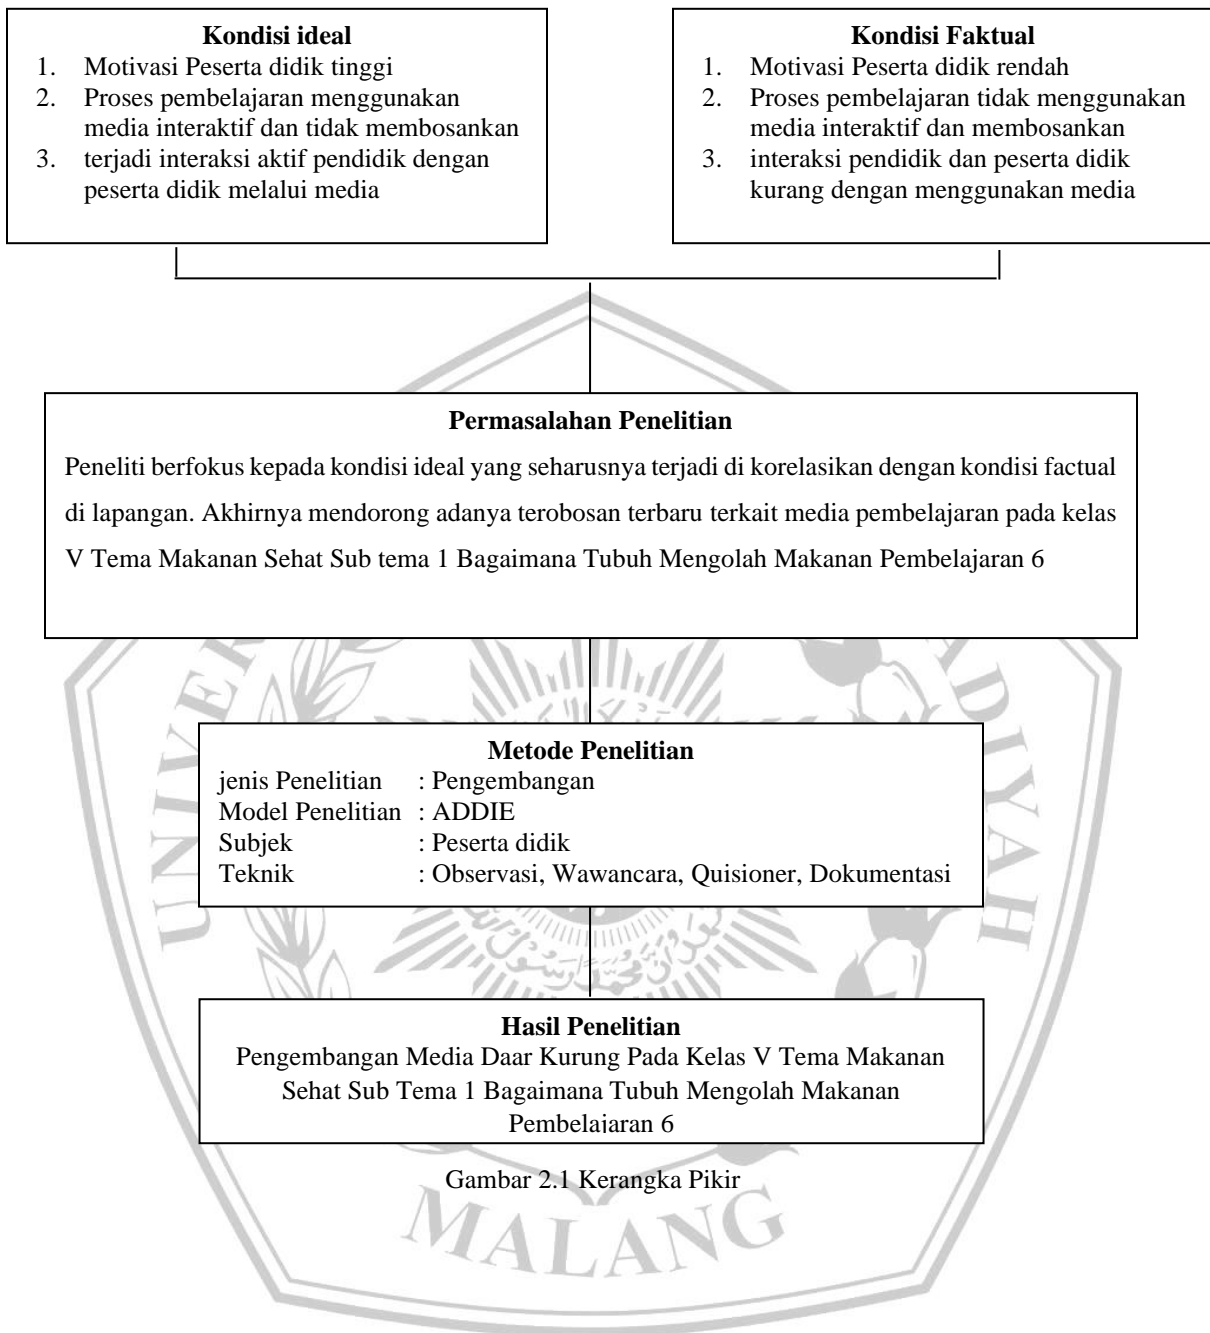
**Kondisi ideal**
1. Motivasi Peserta didik tinggi
2. Proses pembelajaran menggunakan media interaktif dan tidak membosankan
3. terjadi interaksi aktif pendidik dengan peserta didik melalui media

**Kondisi Faktual**
1. Motivasi Peserta didik rendah
2. Proses pembelajaran tidak menggunakan media interaktif dan membosankan
3. interaksi pendidik dan peserta didik kurang dengan menggunakan media

**Permasalahan Penelitian**
Peneliti berfokus kepada kondisi ideal yang seharusnya terjadi di korelasikan dengan kondisi factual di lapangan. Akhirnya mendorong adanya terobosan terbaru terkait media pembelajaran pada kelas V Tema Makanan Sehat Sub tema 1 Bagaimana Tubuh Mengolah Makanan Pembelajaran 6

**Metode Penelitian**
jenis Penelitian : Pengembangan
Model Penelitian : ADDIE
Subjek : Peserta didik
Teknik : Observasi, Wawancara, Quisioner, Dokumentasi

**Hasil Penelitian**
Pengembangan Media Daar Kurung Pada Kelas V Tema Makanan Sehat Sub Tema 1 Bagaimana Tubuh Mengolah Makanan Pembelajaran 6

Gambar 2.1 Kerangka Pikir

MALANG